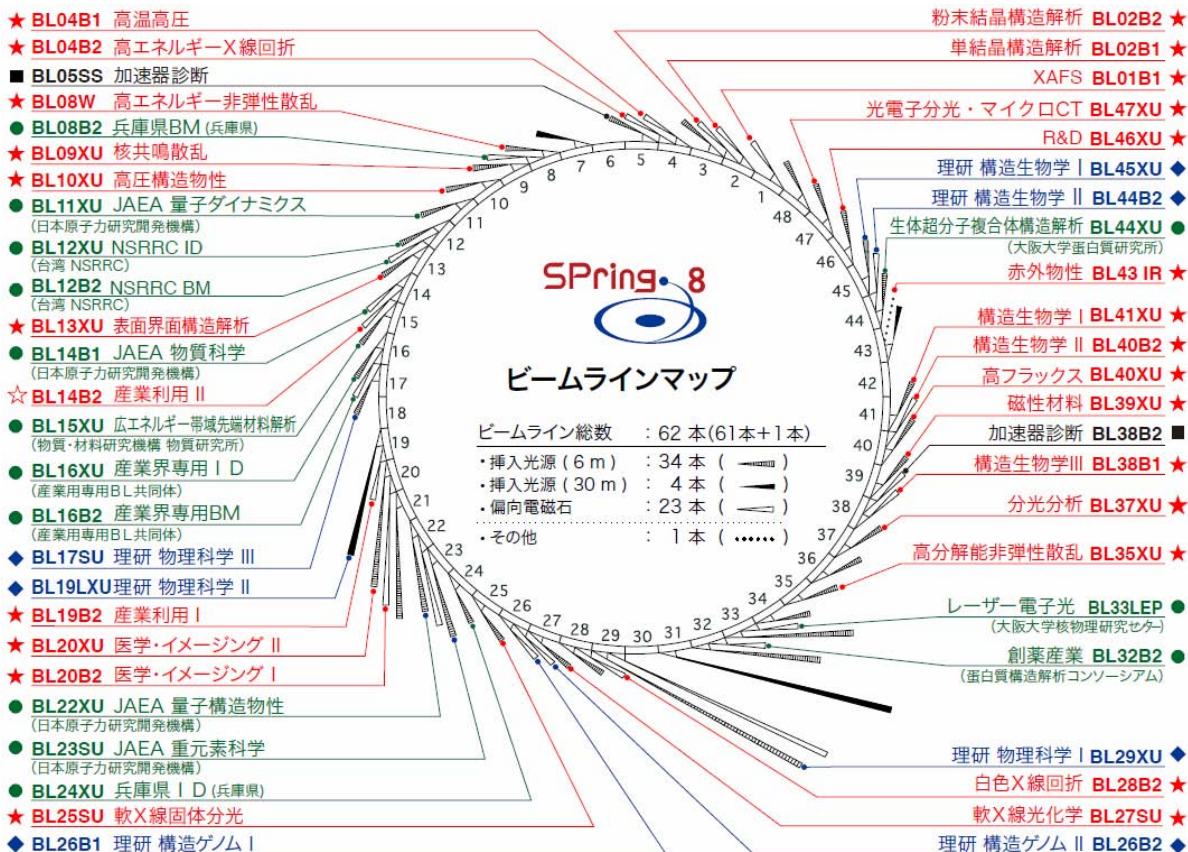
★ BL04B1 高温高圧
★ BL04B2 高エネルギーX線回折
■ BL05SS 加速器診断
★ BL08W 高エネルギー非弾性散乱
● BL08B2 兵庫県BM (兵庫県)
★ BL09XU 核共鳴散乱
★ BL10XU 高圧構造物性
● BL11XU JAEA 量子ダイナミクス (日本原子力研究開発機構)
● BL12XU NSRRC ID (台湾 NSRRC)
● BL12B2 NSRRC BM (台湾 NSRRC)
★ BL13XU 表面界面構造解析
● BL14B1 JAEA 物質科学 (日本原子力研究開発機構)
☆ BL14B2 産業利用 II
● BL15XU 広エネルギー帯域先端材料解析 (物質・材料研究機構 物質研究所)
● BL16XU 産業界専用ＩＤ (産業用専用ＢＬ共同体)
● BL16B2 産業界専用BM (産業用専用ＢＬ共同体)
◆ BL17SU 理研 物理科学 III
◆ BL19LXU 理研 物理科学 II
★ BL19B2 産業利用 I
★ BL20XU 医学・イメージング II
★ BL20B2 医学・イメージング I
● BL22XU JAEA 量子構造物性 (日本原子力研究開発機構)
● BL23SU JAEA 重元素科学 (日本原子力研究開発機構)
● BL24XU 兵庫県ＩＤ (兵庫県)
★ BL25SU 軟X線固体分光
◆ BL26B1 理研 構造ゲノム I

粉末結晶構造解析 BL02B2 ★
単結晶構造解析 BL02B1 ★
XAFS BL01B1 ★
光電子分光・マイクロCT BL47XU ★
R&D BL46XU ★
理研 構造生物学 I BL45XU ◆
理研 構造生物学 II BL44B2 ◆
生体超分子複合体構造解析 BL44XU ● (大阪大学蛋白質研究所)
赤外物性 BL43 IR ★
構造生物学 I BL41XU ★
構造生物学 II BL40B2 ★
高フラックス BL40XU ★
磁性材料 BL39XU ★
加速器診断 BL38B2 ■
構造生物学III BL38B1 ★
分光分析 BL37XU ★
高分解能非弾性散乱 BL35XU ★
レーザー電子光 BL33LEP ● (大阪大学核物理研究センター)
創薬産業 BL32B2 ● (蛋白質構造解析コンソーシアム)
理研 物理科学 I BL29XU ◆
白色X線回折 BL28B2 ★
軟X線光化学 BL27SU ★
理研 構造ゲノム II BL26B2 ◆

SPring-8
ビームラインマップ

ビームライン総数 : 62 本 (61本＋1本)
・挿入光源 ( 6 m ) : 34 本 ( )
・挿入光源 ( 30 m ) : 4 本 ( )
・偏向電磁石 : 23 本 ( )
・その他 : 1 本 ( )

1 2 3 4 5 6 7 8 9 10 11 12 13 14 15 16 17 18 19 20 21 22 23 24 25 26 27 28 29 30 31 32 33 34 35 36 37 38 39 40 41 42 43 44 45 46 47 48